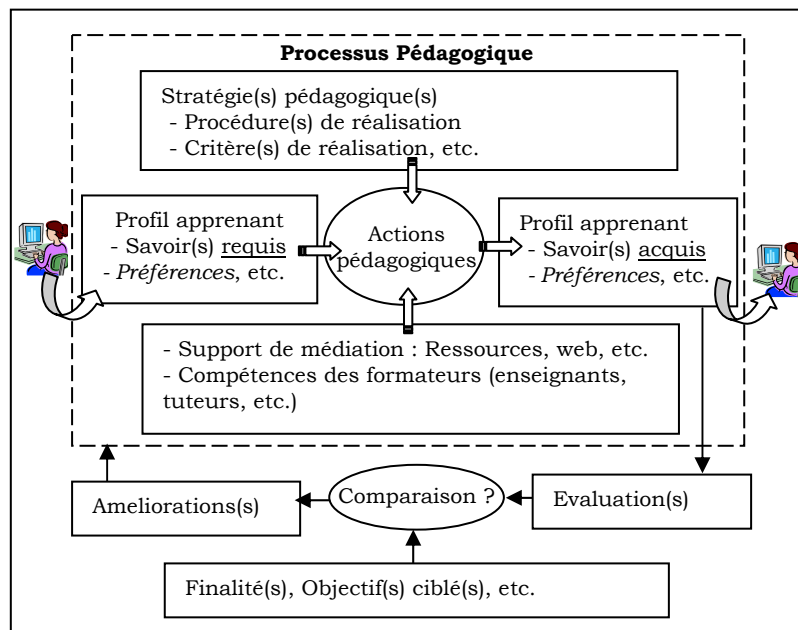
Processus Pédagogique

Stratégie(s) pédagogique(s)
- Procédure(s) de réalisation
- Critère(s) de réalisation, etc.

Profil apprenant
- Savoir(s) requis
- *Préférences*, etc.

Actions pédagogiques

Profil apprenant
- Savoir(s) acquis
- *Préférences*, etc.

- Support de médiation : Ressources, web, etc.
- Compétences des formateurs (enseignants, tuteurs, etc.)

Ameliorations(s)

Comparaison ?

Evaluation(s)

Finalité(s), Objectif(s) ciblé(s), etc.